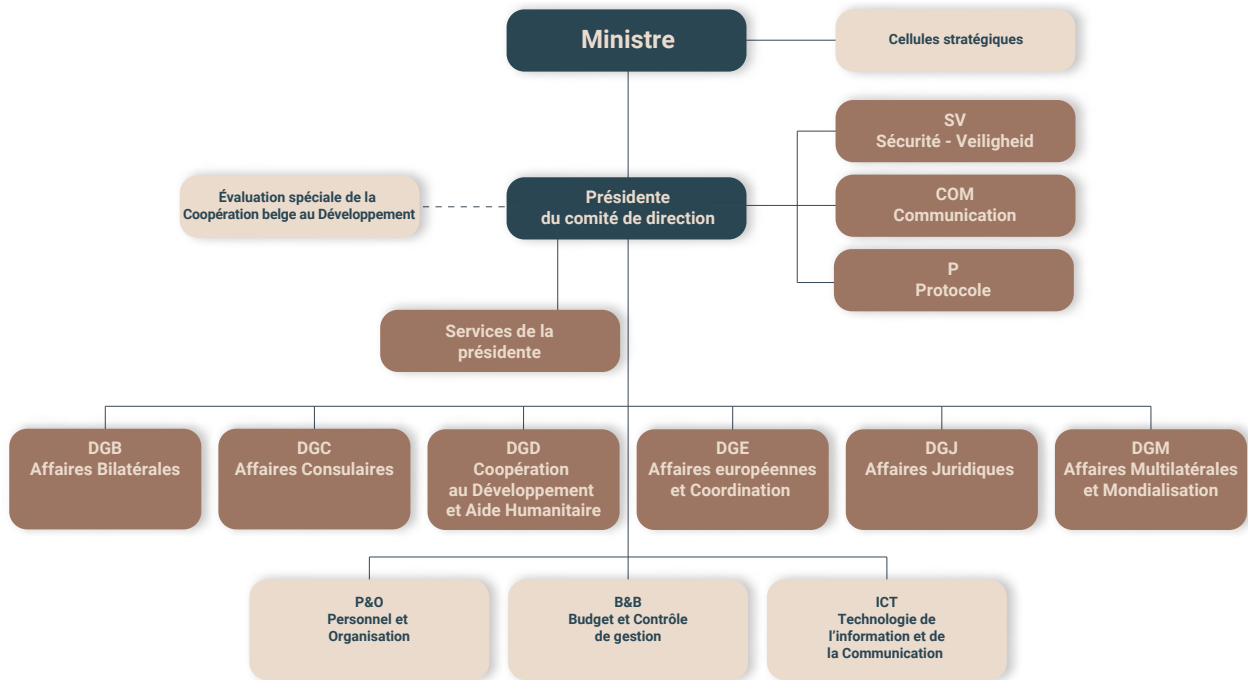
Ministre

Cellules stratégiques

SV
Sécurité - Veiligheid

Évaluation spéciale de la Coopération belge au Développement

Présidente du comité de direction

COM
Communication

P
Protocole

Services de la présidente

DGB
Affaires Bilatérales

DGC
Affaires Consulaires

DGD
Coopération au Développement et Aide Humanitaire

DGE
Affaires européennes et Coordination

DGJ
Affaires Juridiques

DGM
Affaires Multilatérales et Mondialisation

P&O
Personnel et Organisation

B&B
Budget et Contrôle de gestion

ICT
Technologie de l'information et de la Communication